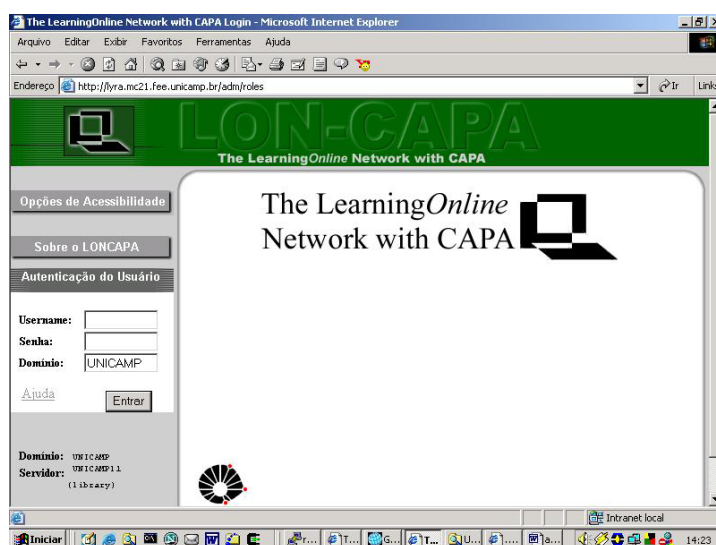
The LearningOnline Network with CAPA Login - Microsoft Internet Explorer

Arquivo Editar Exibir Favoritos Ferramentas Ajuda

Endereço http://lyra.mc21.fee.unicamp.br/adm/roles

Ir Links

LON-CAPA

The LearningOnline Network with CAPA

Opções de Acessibilidade

Sobre o LONCAPA

Autenticação do Usuário

Username:

Senha:

Domínio: UNICAMP

Ajuda

Entrar

Domínio: UNICAMP

Servidor: UNICAMP11 (library)

The LearningOnline Network with CAPA

Intranet local

Iniciar

14:23